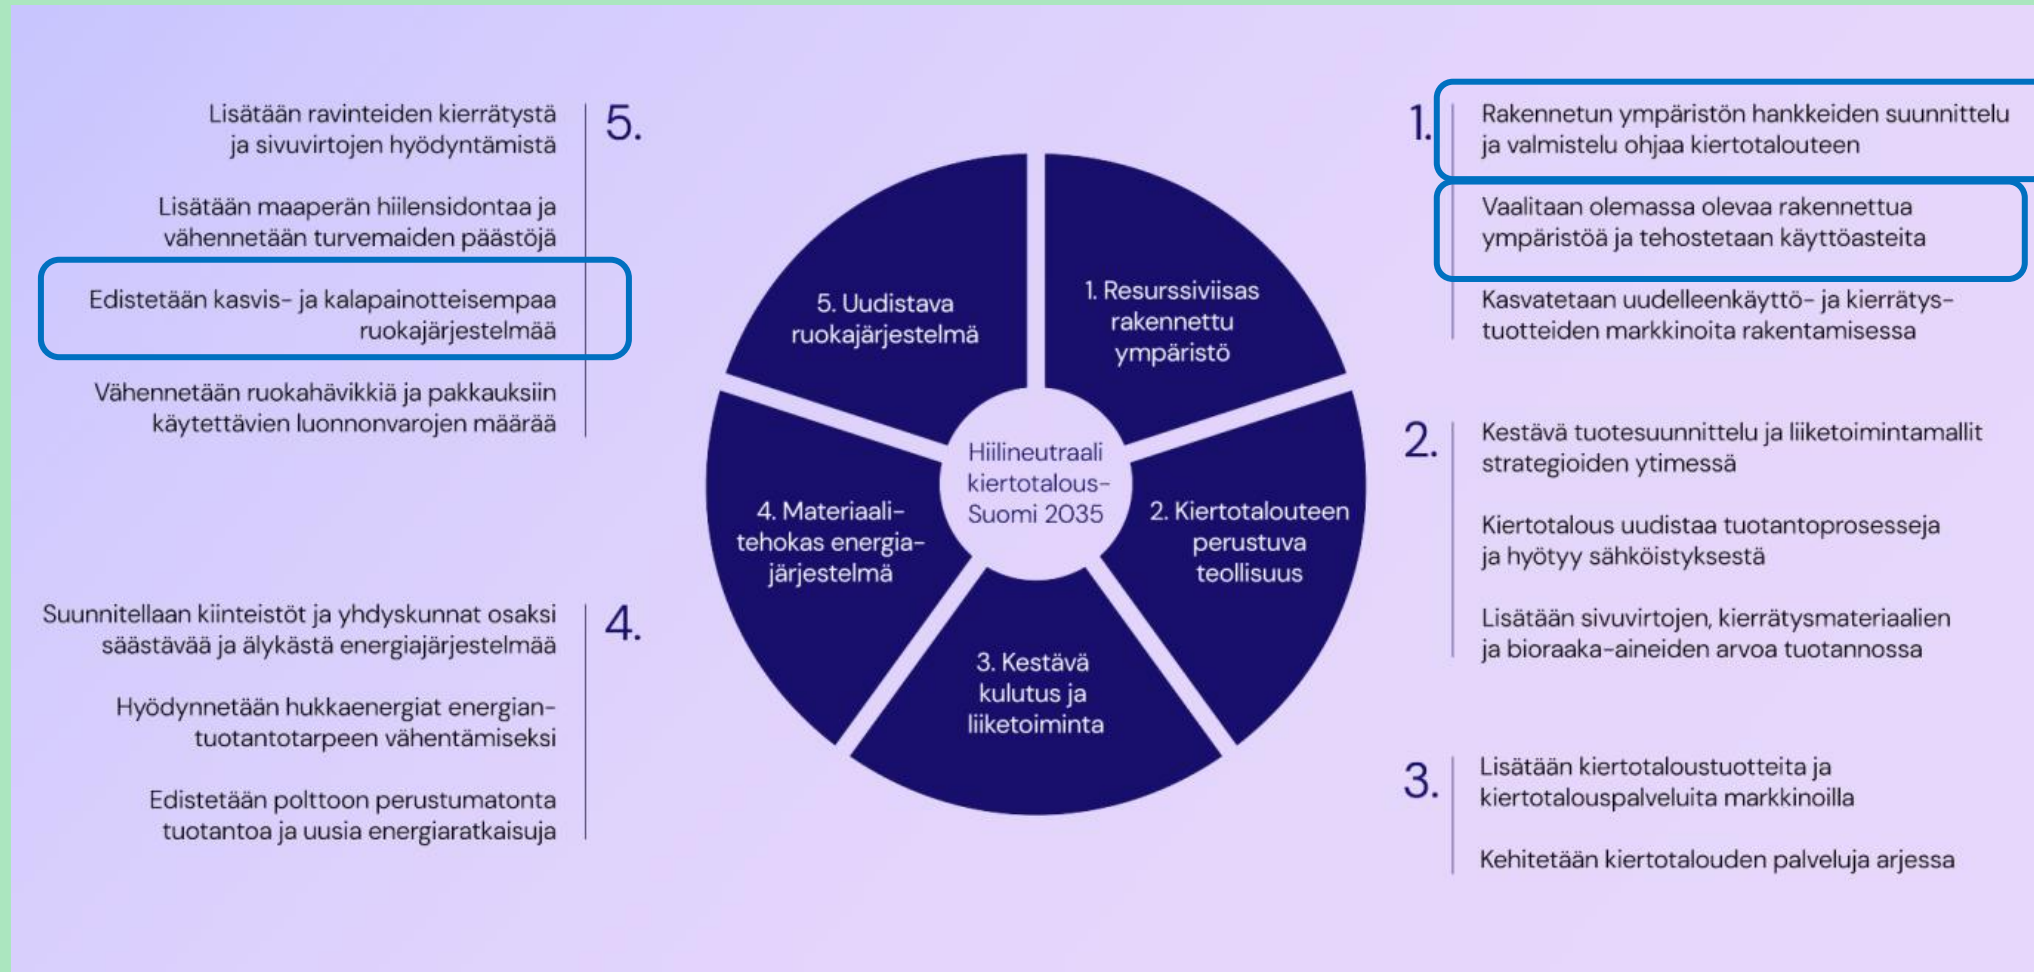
5.

Lisätään ravinteiden kierrätystä ja sivuvirtojen hyödyntämistä

Lisätään maaperän hiilensidontaa ja vähennetään turvemaiden päästöjä

Edistetään kasvis- ja kalapainotteisempaa ruokajärjestelmää

Vähennetään ruokahävikkiä ja pakkauksiin käytettävien luonnonvarojen määrää

4.

Suunnitellaan kiinteistöt ja yhdyskunnat osaksi säästävää ja älykästä energiajärjestelmää

Hyödynnetään hukkaenergiat energiantuotantotarpeen vähentämiseksi

Edistetään polttoon perustumatonta tuotantoa ja uusia energiaratkaisuja

5. Uudistava ruokajärjestelmä

1. Resurssiviisas rakennettu ympäristö

Hiilineutraali kiertotalous-Suomi 2035

4. Materiaalitehokas energiajärjestelmä

2. Kiertotalouteen perustuva teollisuus

3. Kestävä kulutus ja liiketoiminta

1.

Rakennetun ympäristön hankkeiden suunnittelu ja valmistelu ohjaa kiertotalouteen

Vaalitaan olemassa olevaa rakennettua ympäristöä ja tehostetaan käyttöasteita

Kasvatetaan uudelleenkäyttö- ja kierrätystuotteiden markkinoita rakentamisessa

2.

Kestävä tuotesuunnittelu ja liiketoimintamallit strategioiden ytimessä

Kiertotalous uudistaa tuotantoprosesseja ja hyötyy sähköistyksestä

Lisätään sivuvirtojen, kierrätysmateriaalien ja bioraaka-aineiden arvoa tuotannossa

3.

Lisätään kiertotaloustuotteita ja kiertotalouspalveluita markkinoilla

Kehitetään kiertotalouden palveluja arjessa